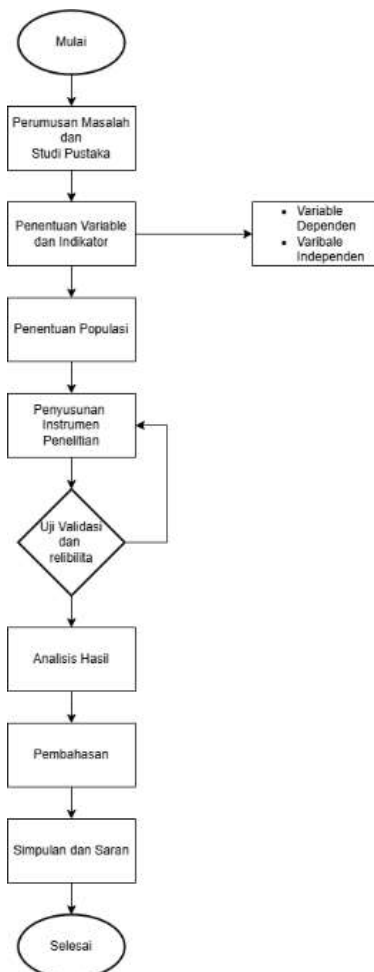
Mulai

Perumusan Masalah dan Studi Pustaka

Penentuan Variable dan Indikator

- Variable Dependen
- Varibale Independen

Penentuan Populasi

Penyusunan Instrumen Penelitian

Uji Validasi dan relibilita

Analisis Hasil

Pembahasan

Simpulan dan Saran

Selesai